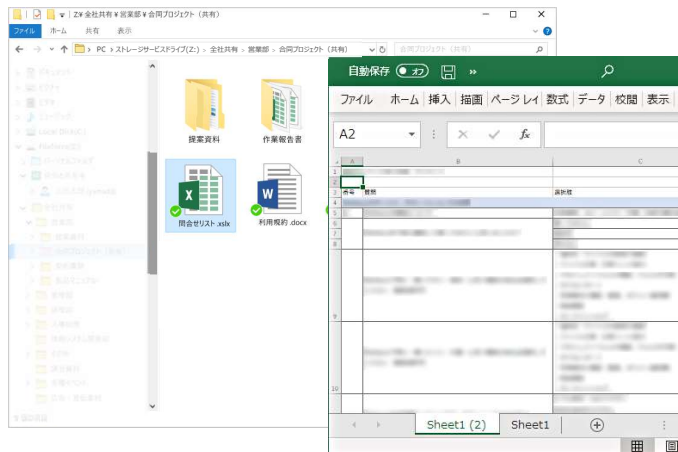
Z:¥全社共有¥営業部¥合同プロジェクト（共有）

ファイル　ホーム　共有　表示

PC › ストレージサービスドライブ(Z:) › 全社共有 › 営業部 › 合同プロジェクト（共有）

合同プロジェクト（共有）

提案資料

作業報告書

問合せリスト.xlsx

利用規約.docx

自動保存　オフ

ファイル　ホーム　挿入　描画　ページ レイ　数式　データ　校閲　表示

A2

$f_x$

| | A | B | C |
|---|---|---|---|
| 1 | | | |
| 2 | | | |
| 3 | 番号 | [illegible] | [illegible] |
| 4 | | | |
| 5 | | | |
| 6 | | | |
| 7 | | | |
| 8 | | | |
| 9 | | | |
| 10 | | | |

Sheet1 (2)　Sheet1

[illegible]